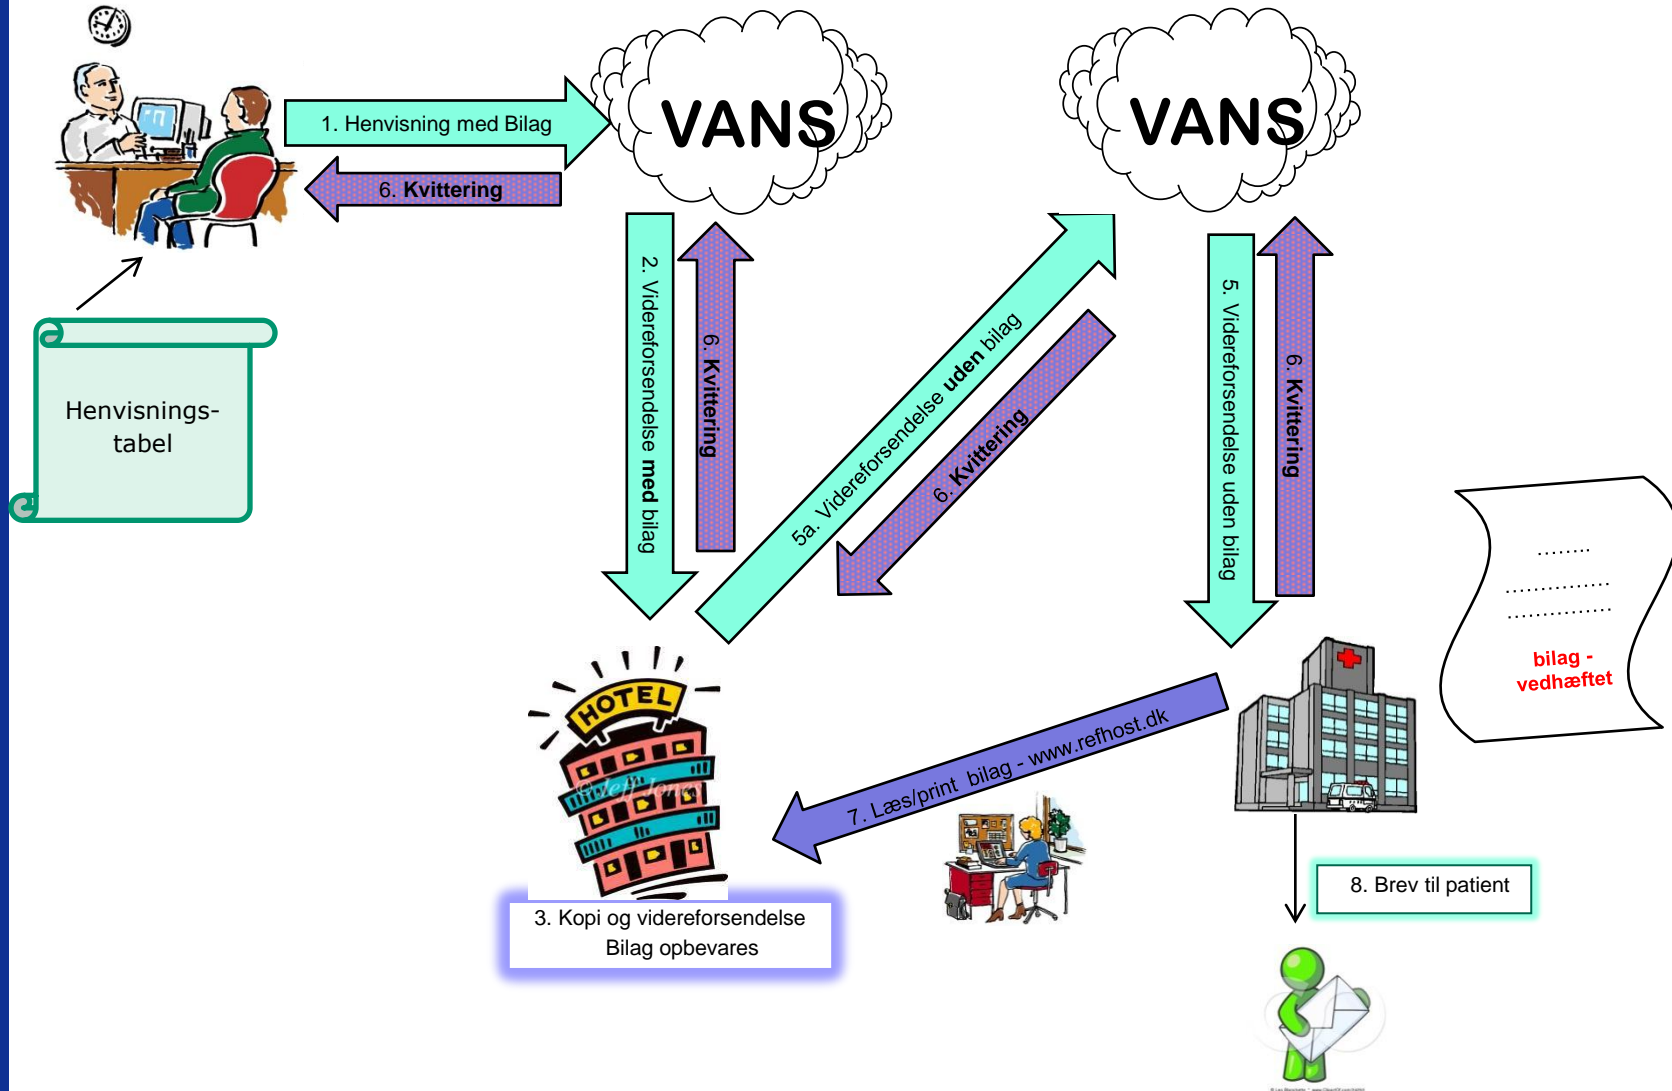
VANS

VANS

1. Henvisning med Bilag

6. **Kvittering**

Henvisnings-tabel

2. Videreforsendelse **med** bilag

6. **Kvittering**

5a. Videreforsendelse **uden** bilag

6. **Kvittering**

5. Videreforsendelse uden bilag

6. **Kvittering**

........
...............
...............
bilag - vedhæftet

HOTEL

7. Læs/print bilag - www.refhost.dk

3. Kopi og videreforsendelse
Bilag opbevares

8. Brev til patient